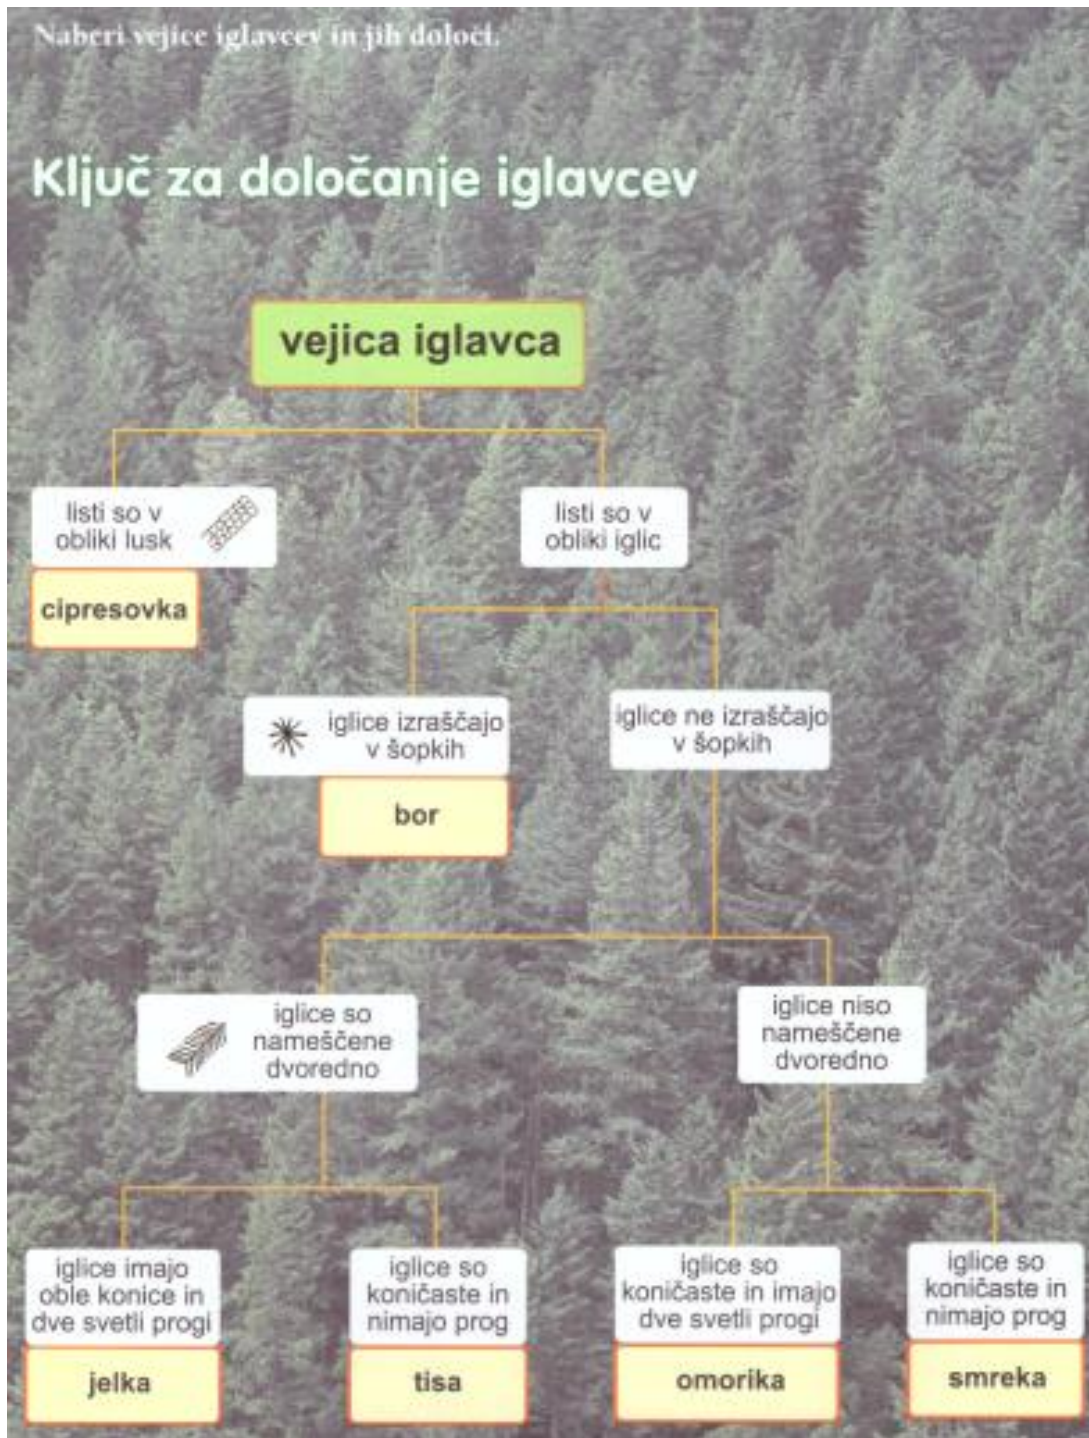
Naberi vejice iglavcev in jih določi.

Ključ za določanje iglavcev

vejica iglavca

listi so v obliki lusk

cipresovka

listi so v obliki iglic

iglice izraščajo v šopkih

bor

iglice ne izraščajo v šopkih

iglice so nameščene dvoredno

iglice niso nameščene dvoredno

iglice imajo oble konice in dve svetli progi

jelka

iglice so koničaste in nimajo prog

tisa

iglice so koničaste in imajo dve svetli progi

omorika

iglice so koničaste in nimajo prog

smreka